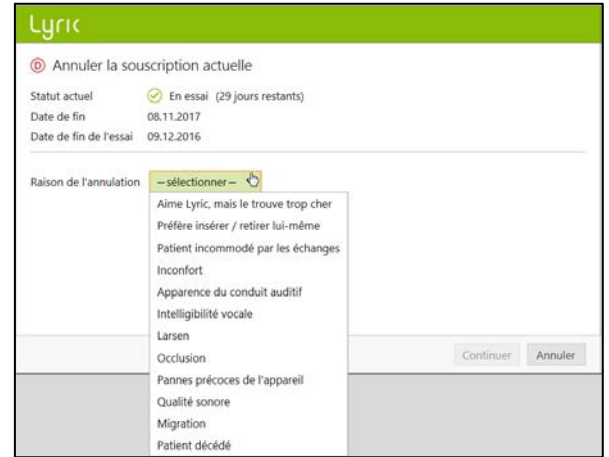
Lyric

Annuler la souscription actuelle

Statut actuel En essai (29 jours restants)
Date de fin 08.11.2017
Date de fin de l'essai 09.12.2016

Raison de l'annulation – sélectionner –

Aime Lyric, mais le trouve trop cher
Préfère insérer / retirer lui-même
Patient incommodé par les échanges
Inconfort
Apparence du conduit auditif
Intelligibilité vocale
Larsen
Occlusion
Pannes précoces de l'appareil
Qualité sonore
Migration
Patient décédé

Continuer Annuler